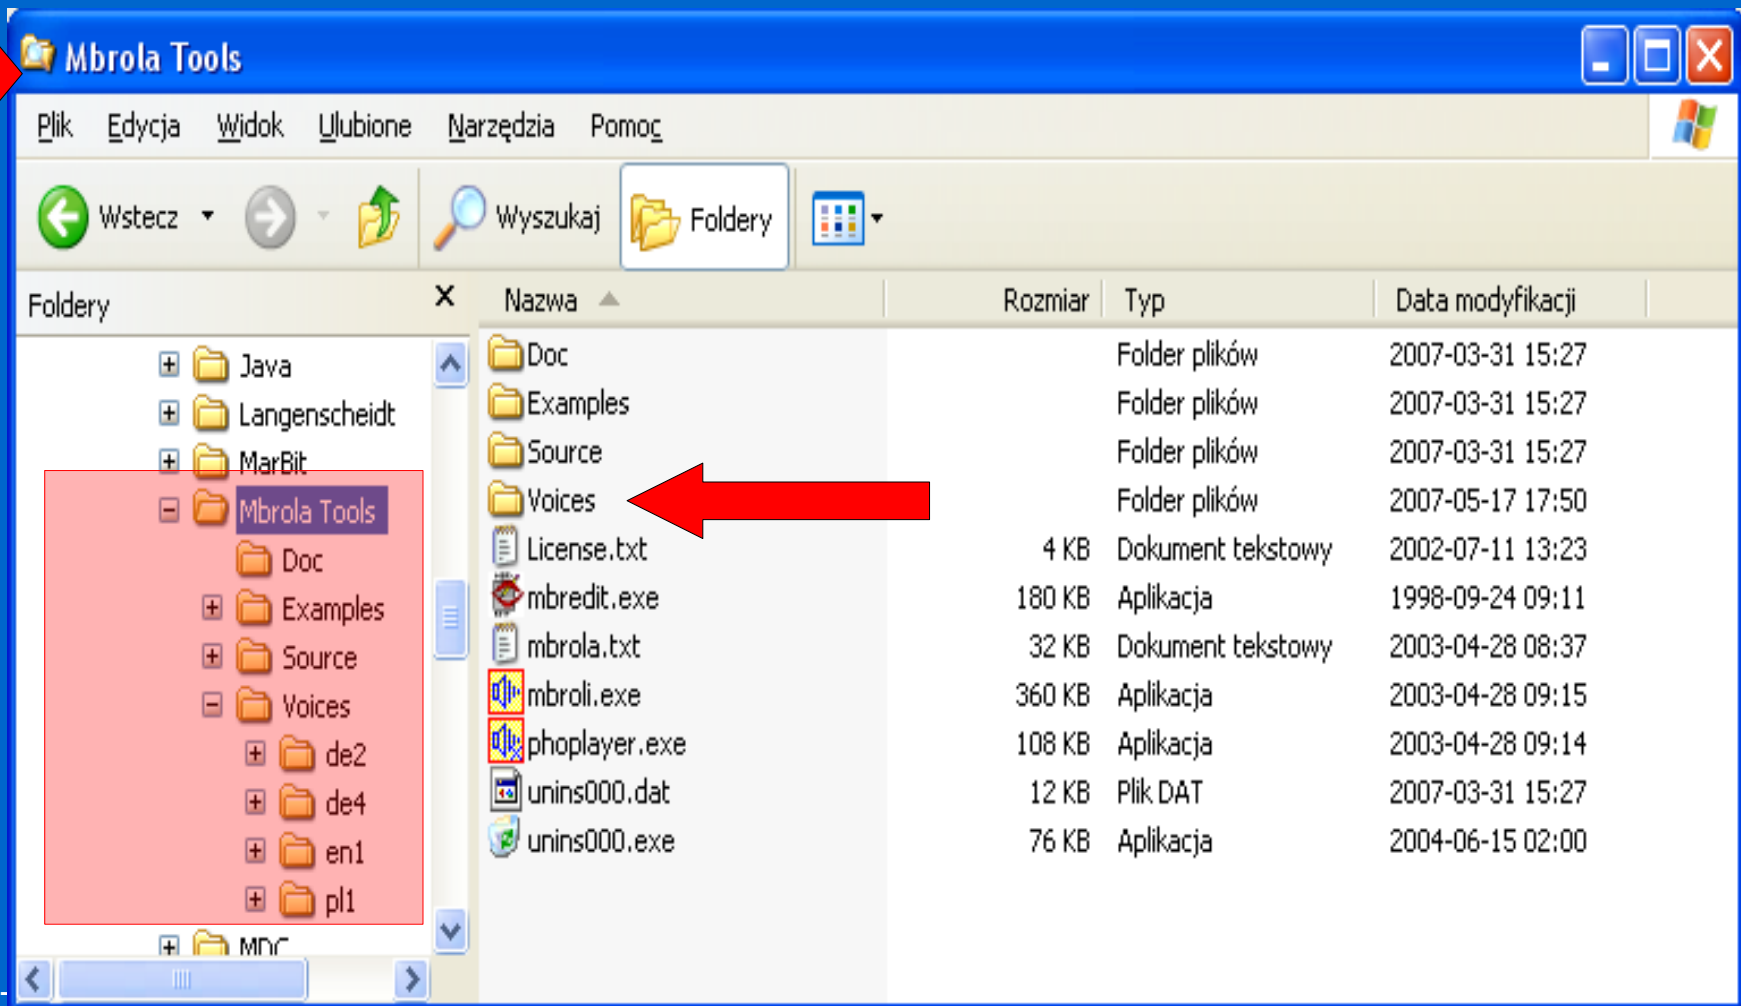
Mbrola Tools

Plik Edycja Widok Ulubione Narzędzia Pomoc

Wstecz Wyszukaj Foldery

Foldery

Java
Langenscheidt
MarBit
Mbrola Tools
Doc
Examples
Source
Voices
de2
de4
en1
pl1
MDC

| Nazwa | Rozmiar | Typ | Data modyfikacji |
|---|---|---|---|
| Doc | | Folder plików | 2007-03-31 15:27 |
| Examples | | Folder plików | 2007-03-31 15:27 |
| Source | | Folder plików | 2007-03-31 15:27 |
| Voices | | Folder plików | 2007-05-17 17:50 |
| License.txt | 4 KB | Dokument tekstowy | 2002-07-11 13:23 |
| mbredit.exe | 180 KB | Aplikacja | 1998-09-24 09:11 |
| mbrola.txt | 32 KB | Dokument tekstowy | 2003-04-28 08:37 |
| mbroli.exe | 360 KB | Aplikacja | 2003-04-28 09:15 |
| phoplayer.exe | 108 KB | Aplikacja | 2003-04-28 09:14 |
| unins000.dat | 12 KB | Plik DAT | 2007-03-31 15:27 |
| unins000.exe | 76 KB | Aplikacja | 2004-06-15 02:00 |